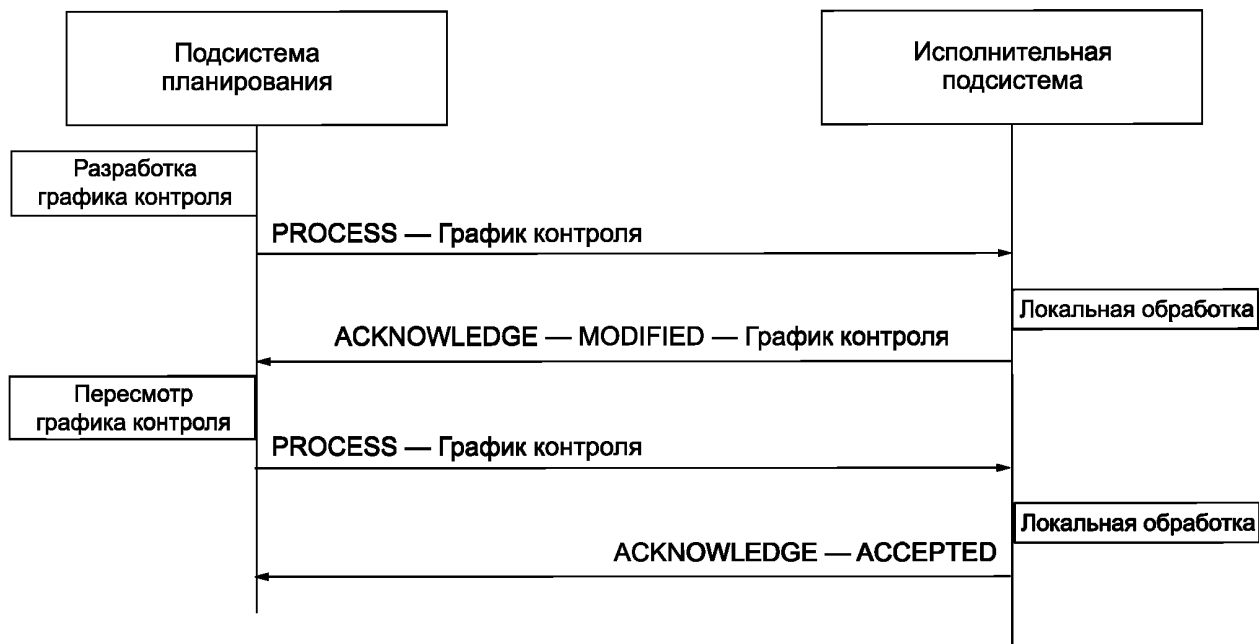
Подсистема планирования

Исполнительная подсистема

Разработка графика контроля

PROCESS — График контроля

Локальная обработка

ACKNOWLEDGE — MODIFIED — График контроля

Пересмотр графика контроля

PROCESS — График контроля

Локальная обработка

ACKNOWLEDGE — ACCEPTED